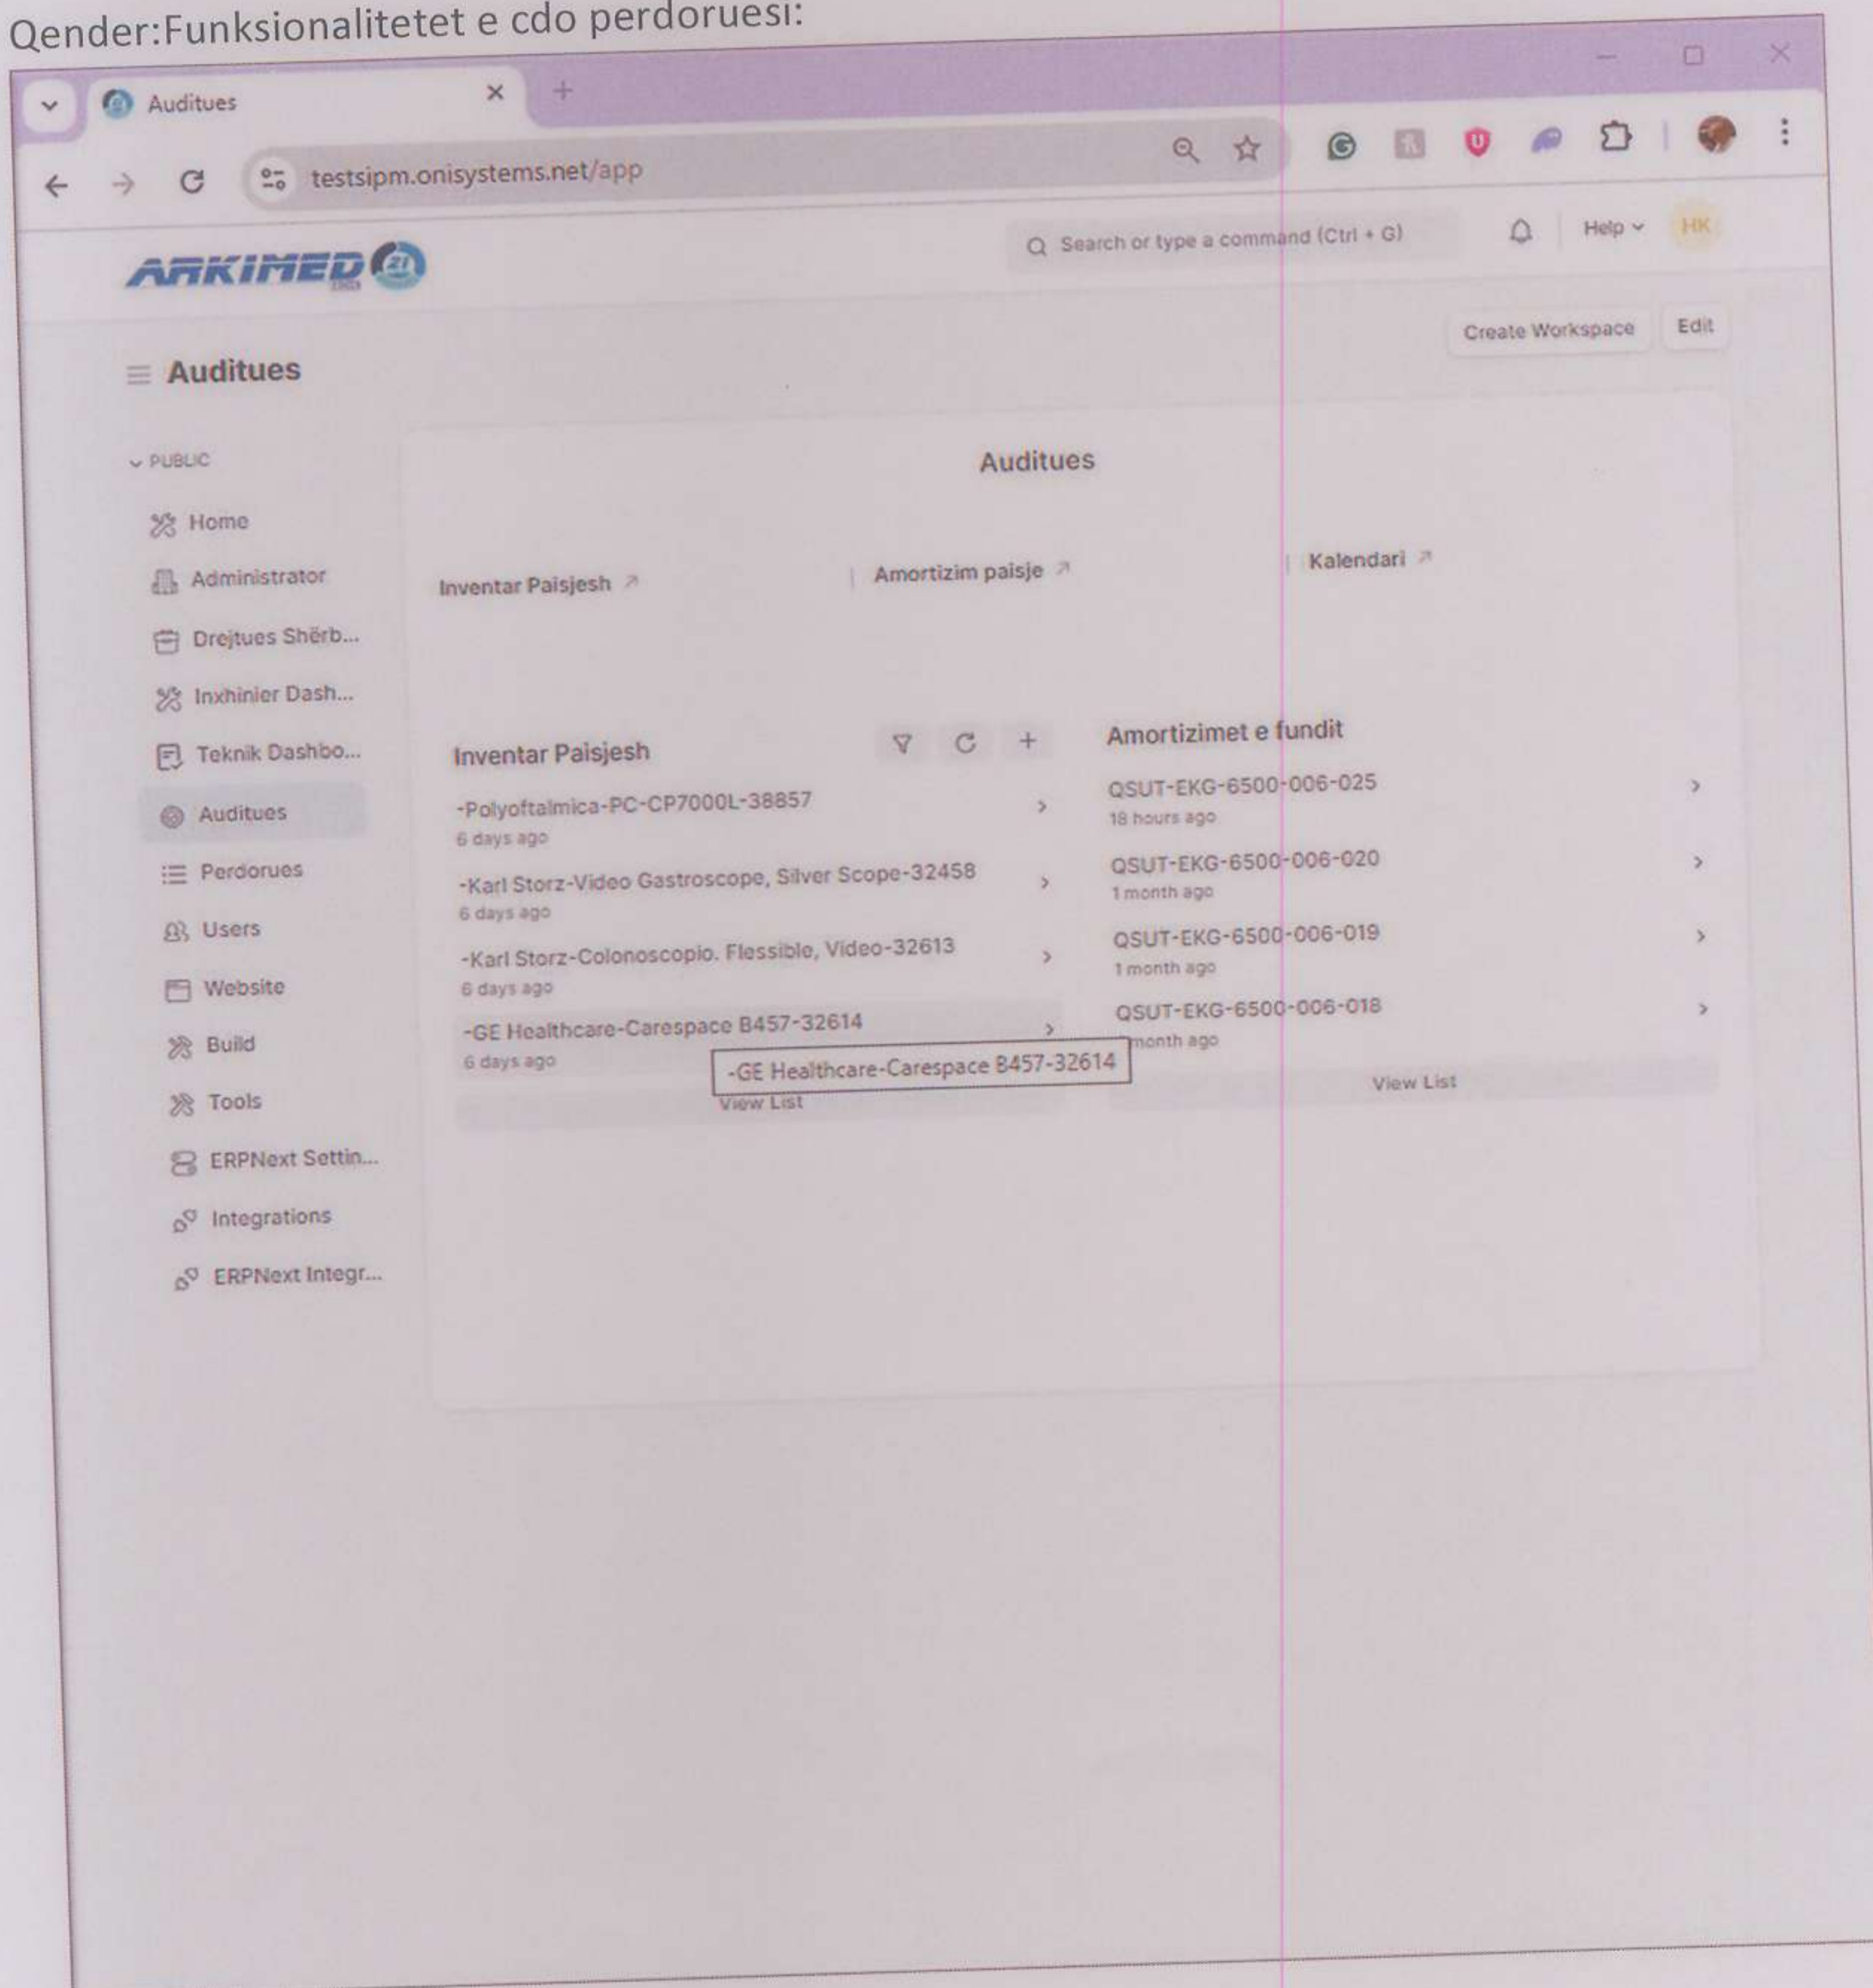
Qender:Funksionalitetet e cdo perdoruesi:

Auditues

testsipm.onisystems.net/app

Search or type a command (Ctrl + G)

Help

HK

ARKIMED

Create Workspace

Edit

Auditues

PUBLIC

Home

Administrator

Drejtues Shërb...

Inxhinier Dash...

Teknik Dashbo...

Auditues

Perdorues

Users

Website

Build

Tools

ERPNext Settin...

Integrations

ERPNext Integr...

Auditues

Inventar Paisjesh

Amortizim paisje

Kalendari

Inventar Paisjesh

-Polyoftalmica-PC-CP7000L-38857
6 days ago

-Karl Storz-Video Gastroscope, Silver Scope-32458
6 days ago

-Karl Storz-Colonoscopio. Flessible, Video-32613
6 days ago

-GE Healthcare-Carespace B457-32614
6 days ago

-GE Healthcare-Carespace B457-32614

View List

Amortizimet e fundit

QSUT-EKG-6500-006-025
18 hours ago

QSUT-EKG-6500-006-020
1 month ago

QSUT-EKG-6500-006-019
1 month ago

QSUT-EKG-6500-006-018
month ago

View List